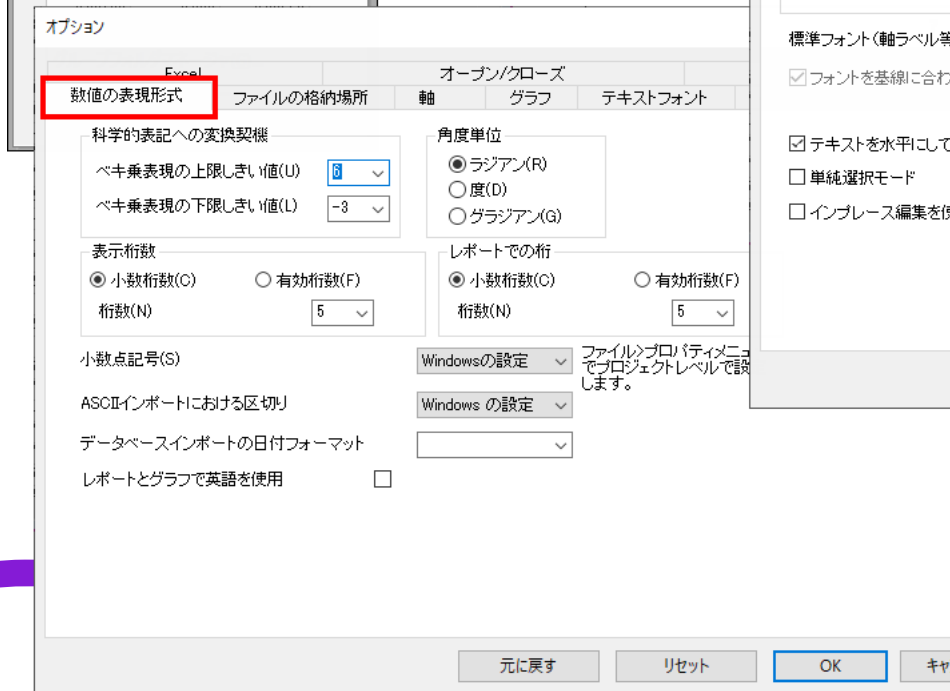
オプション

Excel
オープン/クローズ
数値の表現形式
ファイルの格納場所
軸
グラフ
テキストフォント

科学的表記への変換契機
ベキ乗表現の上限しきい値(U) 6
ベキ乗表現の下限しきい値(L) -3

角度単位
ラジアン(R)
度(D)
グラジアン(G)

表示桁数
小数桁数(C)
有効桁数(F)
桁数(N) 5

レポートでの桁
小数桁数(C)
有効桁数(F)
桁数(N) 5

小数点記号(S) Windowsの設定
ファイル>プロパティメニュ でプロジェクトレベルで設 します。

ASCIIインポートにおける区切り Windows の設定

データベースインポートの日付フォーマット

レポートとグラフで英語を使用

標準フォント(軸ラベル等
フォントを基線に合わ

テキストを水平にして
単純選択モード
インプレース編集を使

元に戻す
リセット
OK
キャ